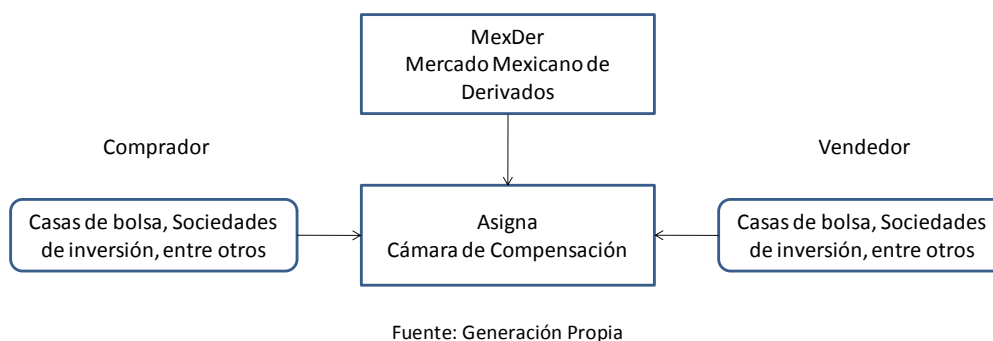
MexDer
Mercado Mexicano de Derivados

Comprador

Vendedor

Casas de bolsa, Sociedades de inversión, entre otros

Asigna
Cámara de Compensación

Casas de bolsa, Sociedades de inversión, entre otros

Fuente: Generación Propia